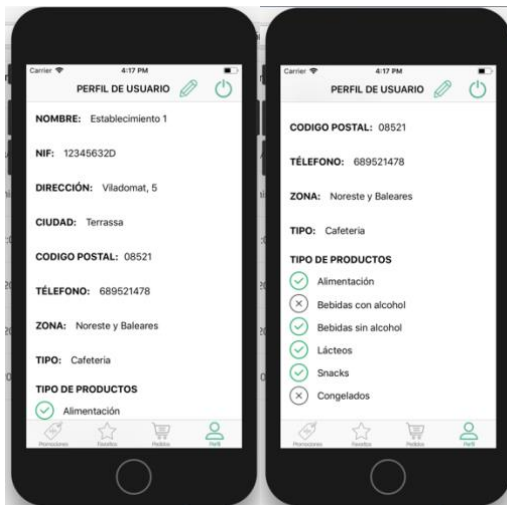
Carrier
4:17 PM
PERFIL DE USUARIO

NOMBRE: Establecimiento 1

NIF: 12345632D

DIRECCIÓN: Viladomat, 5

CIUDAD: Terrassa

CODIGO POSTAL: 08521

TÉLEFONO: 689521478

ZONA: Noreste y Baleares

TIPO: Cafeteria

TIPO DE PRODUCTOS

Alimentación

Promociones Favoritos Pedidos Perfil

Carrier
4:17 PM
PERFIL DE USUARIO

CODIGO POSTAL: 08521

TÉLEFONO: 689521478

ZONA: Noreste y Baleares

TIPO: Cafeteria

TIPO DE PRODUCTOS

Alimentación

Bebidas con alcohol

Bebidas sin alcohol

Lácteos

Snacks

Congelados

Promociones Favoritos Pedidos Perfil